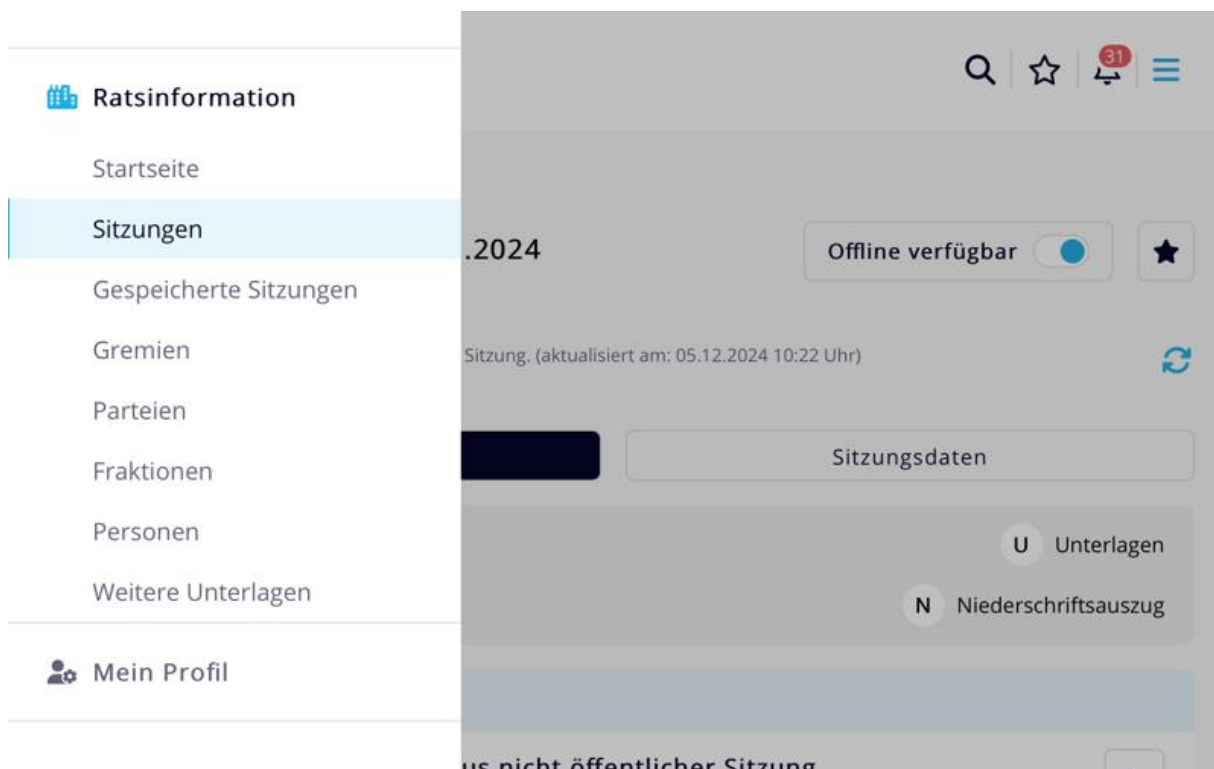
Ratsinformation

Startseite

Sitzungen

Gespeicherte Sitzungen

Gremien

Parteien

Fraktionen

Personen

Weitere Unterlagen

Mein Profil

31

.2024

Offline verfügbar

Sitzung. (aktualisiert am: 05.12.2024 10:22 Uhr)

Sitzungsdaten

U Unterlagen

N Niederschriftsauszug

us nicht öffentlicher Sitzung